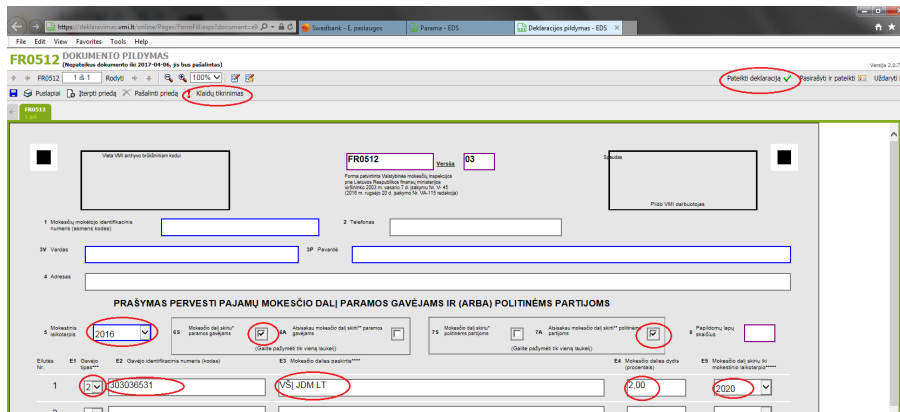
https://deklaravimas.vmi.lt/online/Pages/FormFill.aspx?document... Swedbank - E. paslaugos | Parama - EDS | Deklaracijos pildymas - EDS

File Edit View Favorites Tools Help

FR0512 DOKUMENTO PILDYMAS
(Nepateikus dokumento iki 2017-04-06, jis bus pašalintas)

Versija 2.0.7

FR0512 1 iš 1 Rodyti 100%

Pateikti deklaraciją Pasirašyti ir pateikti Uždaryti

Puslapiai Įterpti priedą Pašalinti priedą Klaidų tikrinimas

FR0512
1 psl.

Vieta VMI archyvo brūkšniniam kodui

FR0512 Versija 03

Forma patvirtinta Valstybinės mokesčių inspekcijos prie Lietuvos Respublikos finansų ministerijos viršininko 2003 m. vasario 7 d. įsakymu Nr. V-45 (2016 m. rugsėjo 23 d. įsakymo Nr. VA-115 redakcija)

Spaudas

Pildo VMI darbuotojas

1 Mokesčių mokėtojo identifikacinis numeris (asmens kodas)

2 Telefonas

3V Vardas

3P Pavardė

4 Adresas

PRAŠYMAS PERVESTI PAJAMŲ MOKESČIO DALĮ PARAMOS GAVĖJAMS IR (ARBA) POLITINĖMS PARTIJOMS

5 Mokestinis laikotarpis 2016

6S Mokesčio dalį skiriu* paramos gavėjams

6A Atsisakau mokesčio dalį skirti** paramos gavėjams

(Galite pažymėti tik vieną laukelį)

7S Mokesčio dalį skiriu* politinėms partijoms

7A Atsisakau mokesčio dalį skirti** politinėms partijoms

(Galite pažymėti tik vieną laukelį)

8 Papildomų lapų skaičius

| Eilutės Nr. | E1 Gavėjo tipas*** | E2 Gavėjo identifikacinis numeris (kodas) | E3 Mokesčio dalies paskirtis**** | E4 Mokesčio dalies dydis (procentais) | E5 Mokesčio dalį skiriu iki mokestinio laikotarpio***** |
|---|---|---|---|---|---|
| 1 | 2 | 303036531 | VŠĮ JDM LT | 2,00 | 2020 |